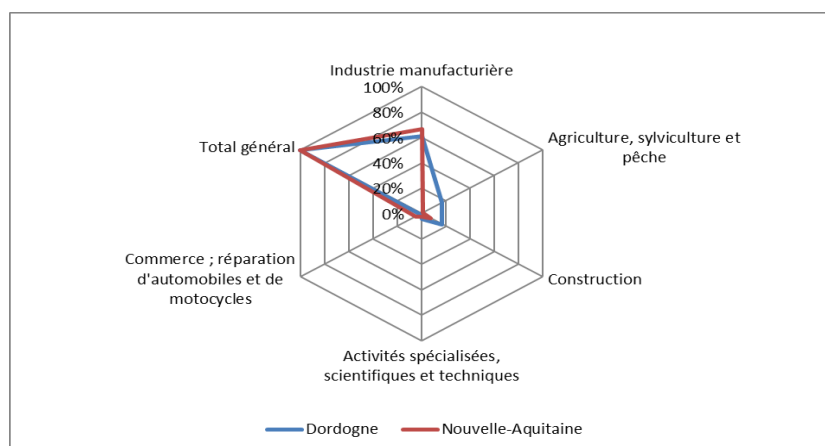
Industrie manufacturière
100%
80%
60%
40%
20%
0%
Agriculture, sylviculture et pêche
Construction
Activités spécialisées, scientifiques et techniques
Commerce ; réparation d'automobiles et de motocycles
Total général

Dordogne
Nouvelle-Aquitaine